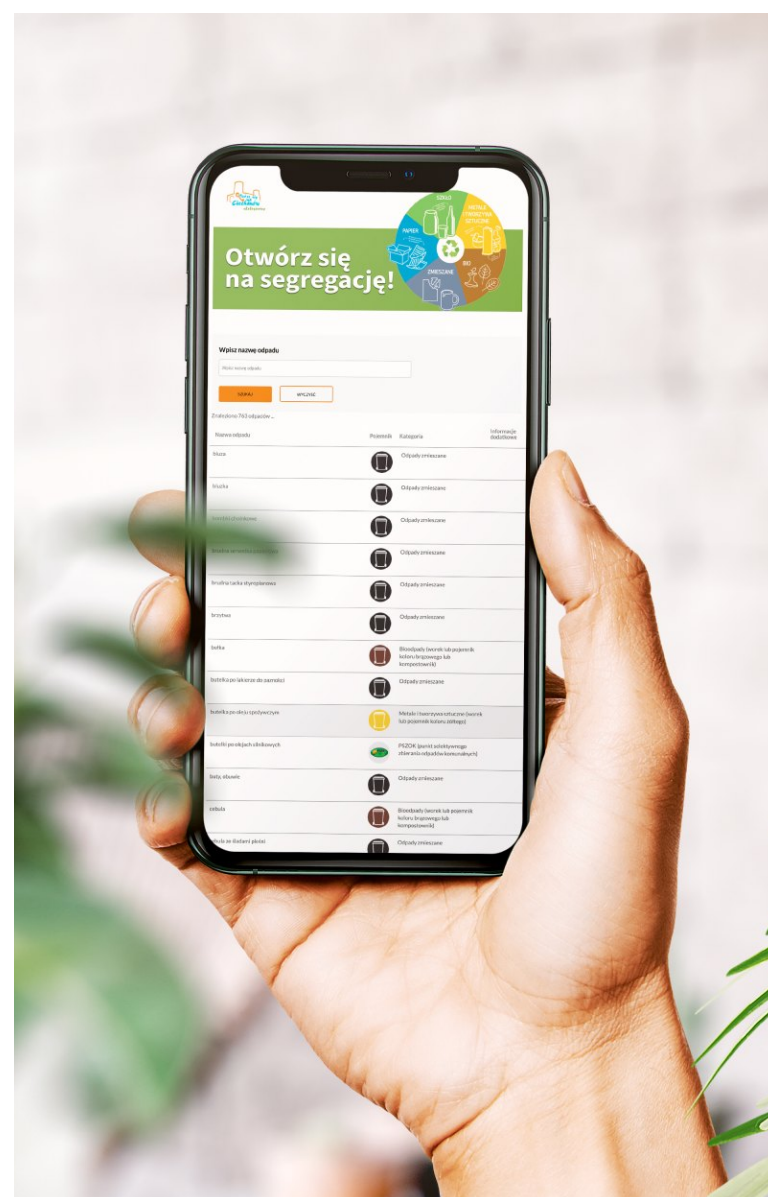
Otwórz się na segregację!

SZKŁO
METALE I TWORZYWA SZTUCZNE
PAPIER
BIO
ZMIESZANE

Wpisz nazwę odpadu

Nazwa odpadu

SZUKAJ
WYCZYŚĆ

Znaleziono 763 odpadów...

| Nazwa odpadu | Pojemnik | Kategoria | Informacje dodatkowe |
|---|---|---|---|
| bluza | | Odpady zmieszane | |
| bluzka | | Odpady zmieszane | |
| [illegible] | | Odpady zmieszane | |
| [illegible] | | Odpady zmieszane | |
| bransoletka olimpijska | | Odpady zmieszane | |
| brzytwa | | Odpady zmieszane | |
| bułka | | Bioodpady (worek lub pojemnik koloru brązowego lub kompostownik) | |
| butelka po lakierze do paznokci | | Odpady zmieszane | |
| butelka po oleju spożywczym | | Metale i tworzywa sztuczne (worek lub pojemnik koloru żółtego) | |
| butelki po olejach silnikowych | | PSZOK (punkt selektywnego zbierania odpadów komunalnych) | |
| butla, obuwie | | Odpady zmieszane | |
| cebula | | Bioodpady (worek lub pojemnik koloru brązowego lub kompostownik) | |
| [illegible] | | Odpady zmieszane | |